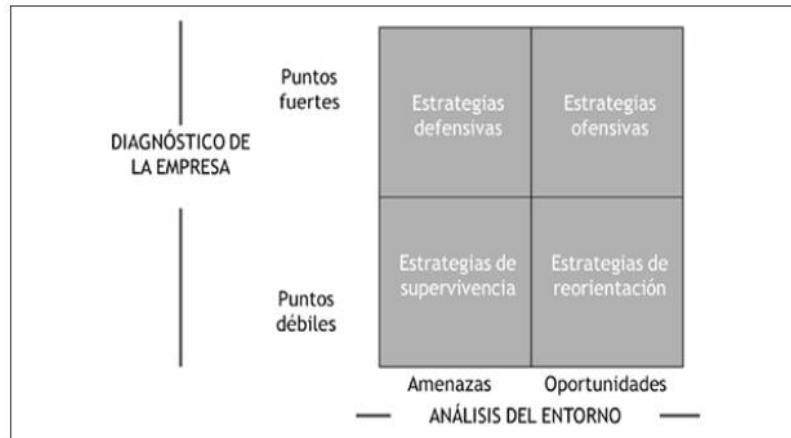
DIAGNÓSTICO DE LA EMPRESA

Puntos fuertes

Puntos débiles

| Estrategias defensivas | Estrategias ofensivas |
|---|---|
| Estrategias de supervivencia | Estrategias de reorientación |

Amenazas

Oportunidades

ANÁLISIS DEL ENTORNO